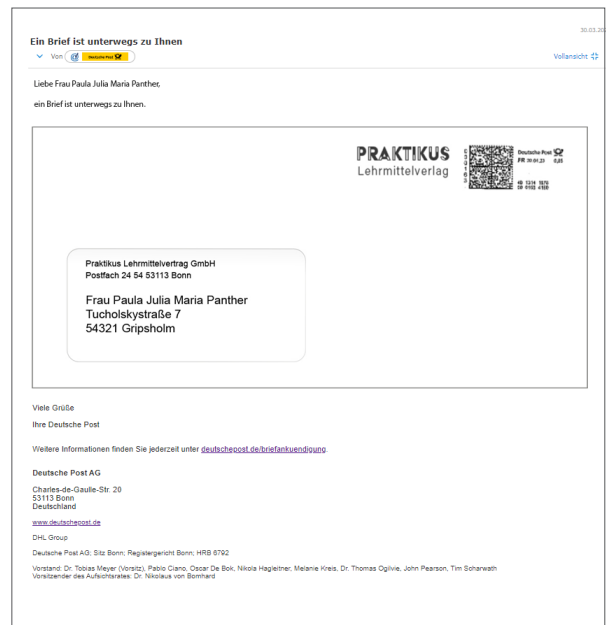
30.03.20

Ein Brief ist unterwegs zu Ihnen

Von Deutsche Post

Vollansicht

Liebe Frau Paula Julia Maria Panther,

ein Brief ist unterwegs zu Ihnen.

PRAKTIKUS Lehrmittelverlag

Deutsche Post FR 30.03.23 0,85

4B 1314 1576 39 0102 4100

Praktikus Lehrmittelvertrag GmbH
Postfach 24 54 53113 Bonn

Frau Paula Julia Maria Panther
Tucholskystraße 7
54321 Gripsholm

Viele Grüße

Ihre Deutsche Post

Weitere Informationen finden Sie jederzeit unter deutschepost.de/briefankuendigung.

Deutsche Post AG

Charles-de-Gaulle-Str. 20
53113 Bonn
Deutschland

www.deutschepost.de

DHL Group

Deutsche Post AG; Sitz Bonn; Registergericht Bonn; HRB 6792

Vorstand: Dr. Tobias Meyer (Vorsitz), Pablo Ciano, Oscar De Bok, Nikola Hagleitner, Melanie Kreis, Dr. Thomas Ogilvie, John Pearson, Tim Scharwath
Vorsitzender des Aufsichtsrates: Dr. Nikolaus von Bomhard